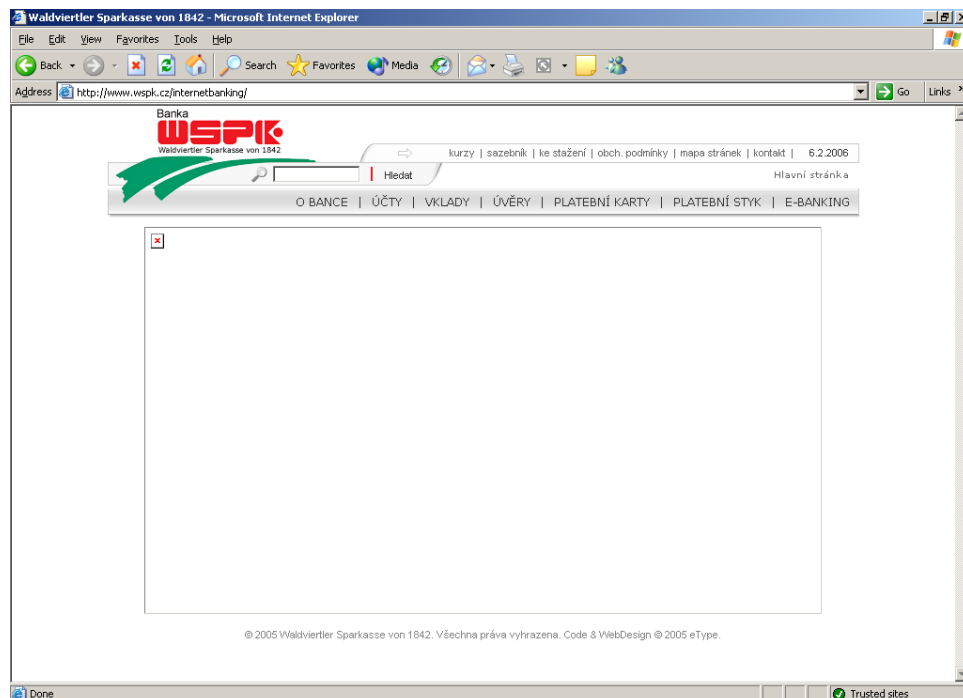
Waldviertler Sparkasse von 1842 - Microsoft Internet Explorer

File Edit View Favorites Tools Help

Back Search Favorites Media

Address http://www.wspk.cz/internetbanking/ Go Links

Banka
WSPK
Waldviertler Sparkasse von 1842

kurzy | sazebník | ke stažení | obch. podmínky | mapa stránek | kontakt | 6.2.2006

Hledat

Hlavní stránka

O BANCE | ÚČTY | VKLADY | ÚVĚRY | PLATEBNÍ KARTY | PLATEBNÍ STYK | E-BANKING

© 2005 Waldviertler Sparkasse von 1842. Všechna práva vyhrazena. Code & WebDesign © 2005 eType.

Done

Trusted sites